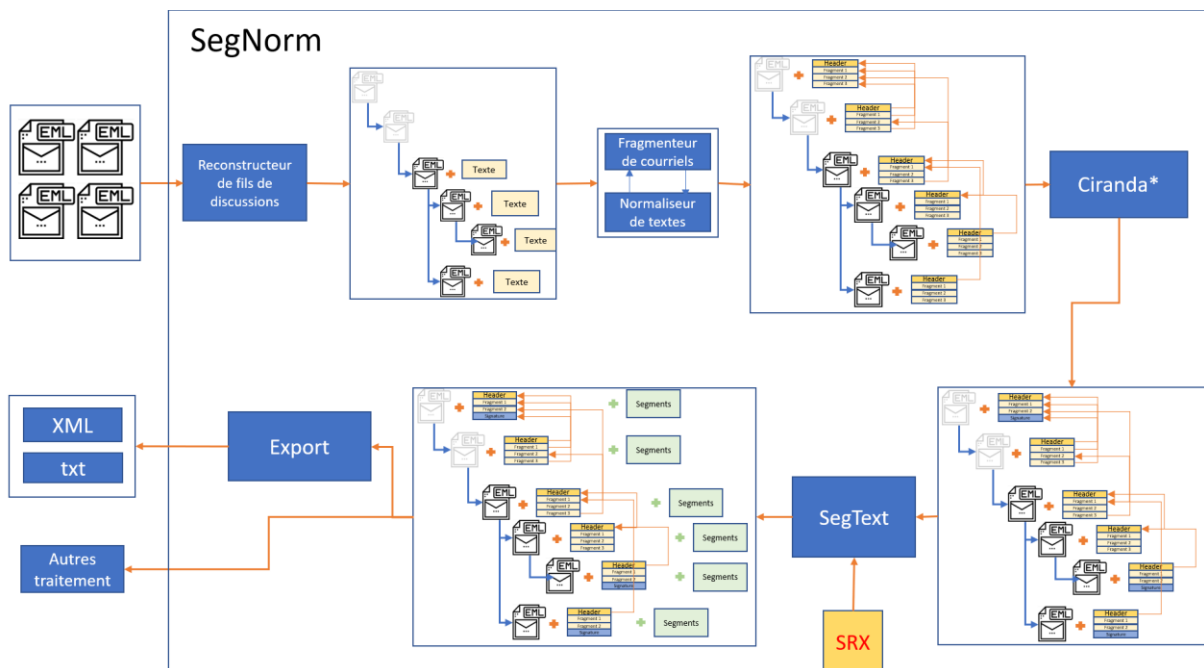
SegNorm

EML EML
EML EML

Reconstructeur de fils de discussions

EML
EML
EML Texte
EML Texte
EML Texte
EML Texte

Fragmenteur de courriels

Normaliseur de textes

EML Header Fragment 1 Fragment 2 Fragment 3
EML Header Fragment 1 Fragment 2 Fragment 3
EML Header Fragment 1 Fragment 2 Fragment 3
EML Header Fragment 1 Fragment 2 Fragment 3
EML Header Fragment 1 Fragment 2 Fragment 3
EML Header Fragment 1 Fragment 2 Fragment 3

Ciranda*

XML

txt

Export

Autres traitement

EML Header Fragment 1 Fragment 2 Signature Segments
EML Header Fragment 1 Fragment 2 Fragment 3 Segments
EML Header Fragment 1 Fragment 2 Fragment 3 Segments
EML Header Fragment 1 Fragment 2 Fragment 3 Segments
EML Header Fragment 1 Fragment 2 Signature Segments
EML Header Fragment 1 Fragment 2 Signature Segments

SegText

SRX

EML Header Fragment 1 Fragment 2 Signature
EML Header Fragment 1 Fragment 2 Fragment 3
EML Header Fragment 1 Fragment 2 Fragment 3
EML Header Fragment 1 Fragment 2 Fragment 3
EML Header Fragment 1 Fragment 2 Signature
EML Header Fragment 1 Fragment 2 Signature